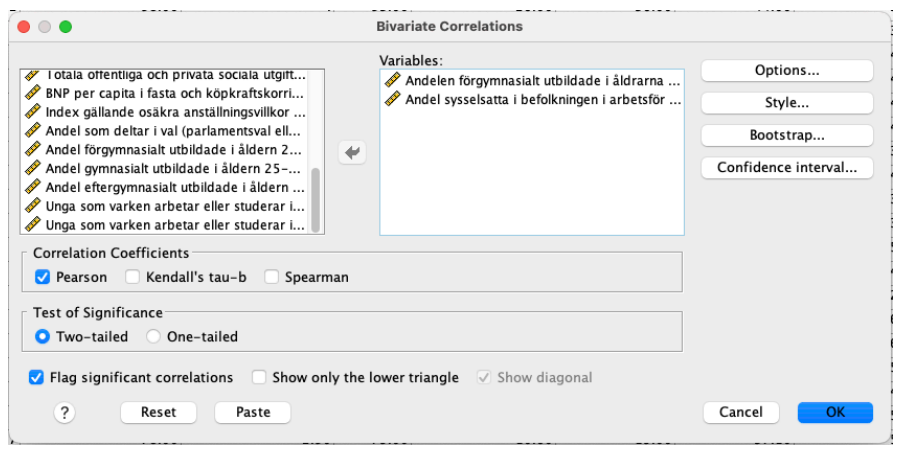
Bivariate Correlations

Totala offentliga och privata sociala utgift...
BNP per capita i fasta och köpkraftskorri...
Index gällande osäkra anställningsvillkor ...
Andel som deltar i val (parlamentsval ell...
Andel förgymnasialt utbildade i åldern 2...
Andel gymnasialt utbildade i åldern 25-...
Andel eftergymnasialt utbildade i åldern ...
Unga som varken arbetar eller studerar i...
Unga som varken arbetar eller studerar i...

Variables:
Andelen förgymnasialt utbildade i åldrarna ...
Andel sysselsatta i befolkningen i arbetsför ...

Options...
Style...
Bootstrap...
Confidence interval...

Correlation Coefficients
Pearson
Kendall's tau-b
Spearman

Test of Significance
Two-tailed
One-tailed

Flag significant correlations
Show only the lower triangle
Show diagonal

?
Reset
Paste
Cancel
OK